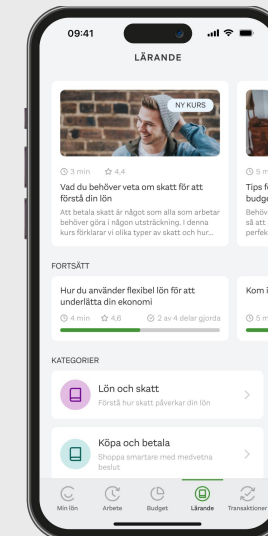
09:41

LÄRANDE

NY KURS

3 min ☆ 4,4

Vad du behöver veta om skatt för att förstå din lön

Att betala skatt är något som alla som arbetar behöver göra i någon utsträckning. I denna kurs förklarar vi olika typer av skatt och hur...

5 m

Tips f budge

Behöv så att perfek

FORTSÄTT

Hur du använder flexibel lön för att underlätta din ekonomi

4 min ☆ 4,6 2 av 4 delar gjorda

Kom i

5 m

KATEGORIER

Lön och skatt

Förstå hur skatt påverkar din lön

Köpa och betala

Shoppa smartare med medvetna beslut

Min lön Arbete Budget Lärande Transaktioner